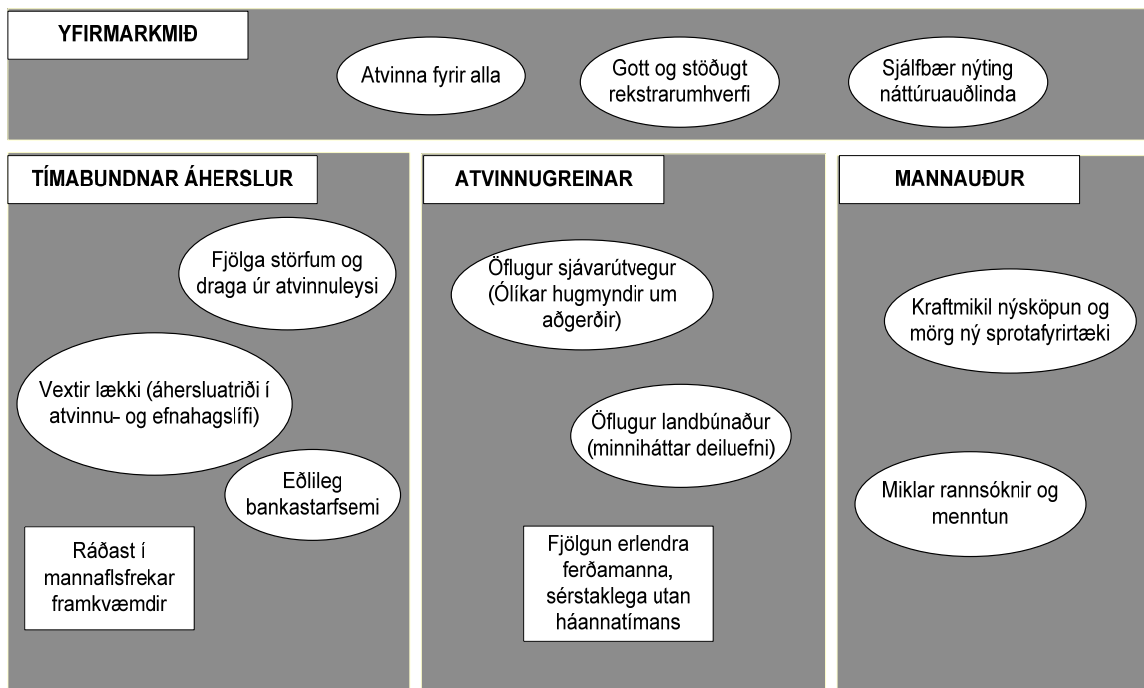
YFIRMARKMIÐ

Atvinna fyrir alla

Gott og stöðugt rekstrarumhverfi

Sjálfbær nýting náttúruauðlinda

TÍMABUNDNAR ÁHERSLUR

Fjölga störfum og draga úr atvinnuleysi

Vextir lækki (áhersluatriði í atvinnu- og efnahagslífi)

Eðlileg bankastarfsemi

Ráðast í mannaflsfrekar framkvæmdir

ATVINNUGREINAR

Öflugur sjávarútvegur (Ólíkar hugmyndir um aðgerðir)

Öflugur landbúnaður (minniháttar deiluefni)

Fjölgun erlendra ferðamanna, sérstaklega utan háannatímans

MANNAUÐUR

Kraftmikil nýsköpun og mörg ný sprotafyrirtæki

Miklar rannsóknir og menntun